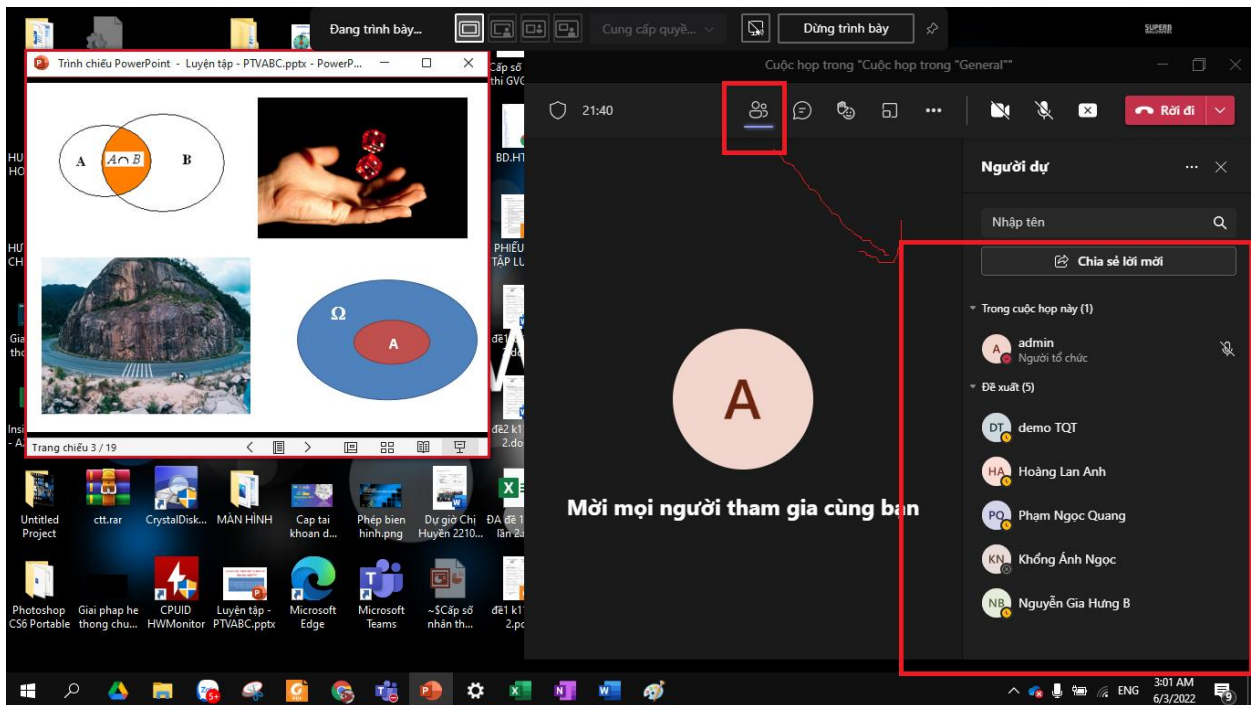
Đang trình bày... Cung cấp quyề... Dừng trình bày

SUPERB

Trình chiếu PowerPoint - Luyện tập - PTVABC.pptx - PowerP...

A $A \cap B$ B

Ω

A

Trang chiếu 3 / 19

Cấp số chỉ GVC

BD.HT

PHIẾU TẬP LU

đề1 k1 2.do

đề2 k1 2.do

Cuộc họp trong "Cuộc họp trong "General""

21:40

Rời đi

A

Mời mọi người tham gia cùng bạn

Người dự

Nhập tên

Chia sẻ lời mời

Trong cuộc họp này (1)

A admin
Người tổ chức

Đề xuất (5)

DT demo TQT

HA Hoàng Lan Anh

PQ Phạm Ngọc Quang

KN Khổng Ánh Ngọc

NB Nguyễn Gia Hưng B

Untitled Project

ctt.rar

CrystalDisk...

MÀN HÌNH

Cap tai khoan d...

Phép bien hinh.png

Dự giờ Chị Huyền 2210...

ĐA đề 1 lần 2...

Photoshop CS6 Portable

Giai phap he thong chu...

CPUID HWMonitor

Luyện tập - PTVABC.pptx

Microsoft Edge

Microsoft Teams

~$Cấp số nhân th...

đề1 k1 2.p...

ENG

3:01 AM
6/3/2022